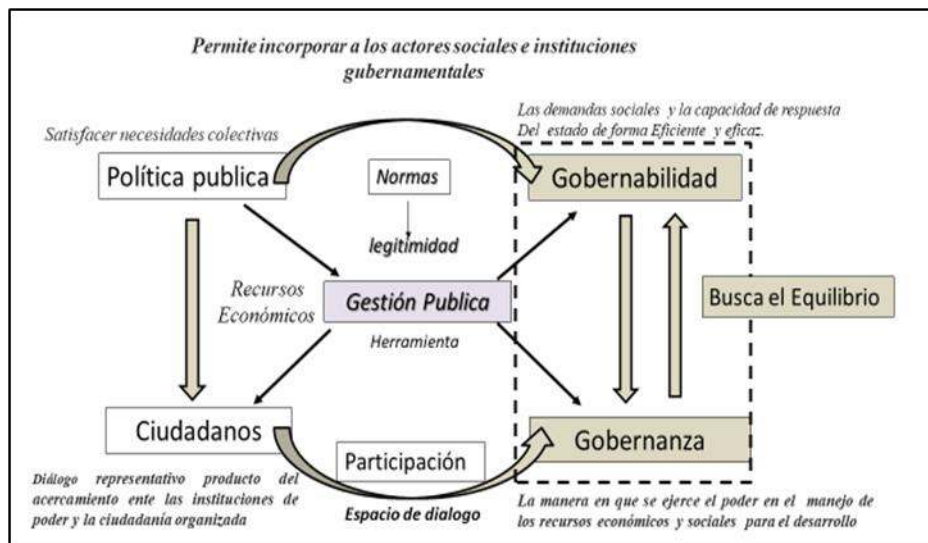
Permite incorporar a los actores sociales e instituciones gubernamentales

Satisfacer necesidades colectivas

Política publica

Normas

legitimidad

Las demandas sociales y la capacidad de respuesta Del estado de forma Eficiente y eficaz.

Gobernabilidad

Recursos Económicos

Gestión Publica

Herramienta

Busca el Equilibrio

Ciudadanos

Participación

Gobernanza

Diálogo representativo producto del acercamiento ente las instituciones de poder y la ciudadanía organizada

Espacio de dialogo

La manera en que se ejerce el poder en el manejo de los recursos económicos y sociales para el desarrollo